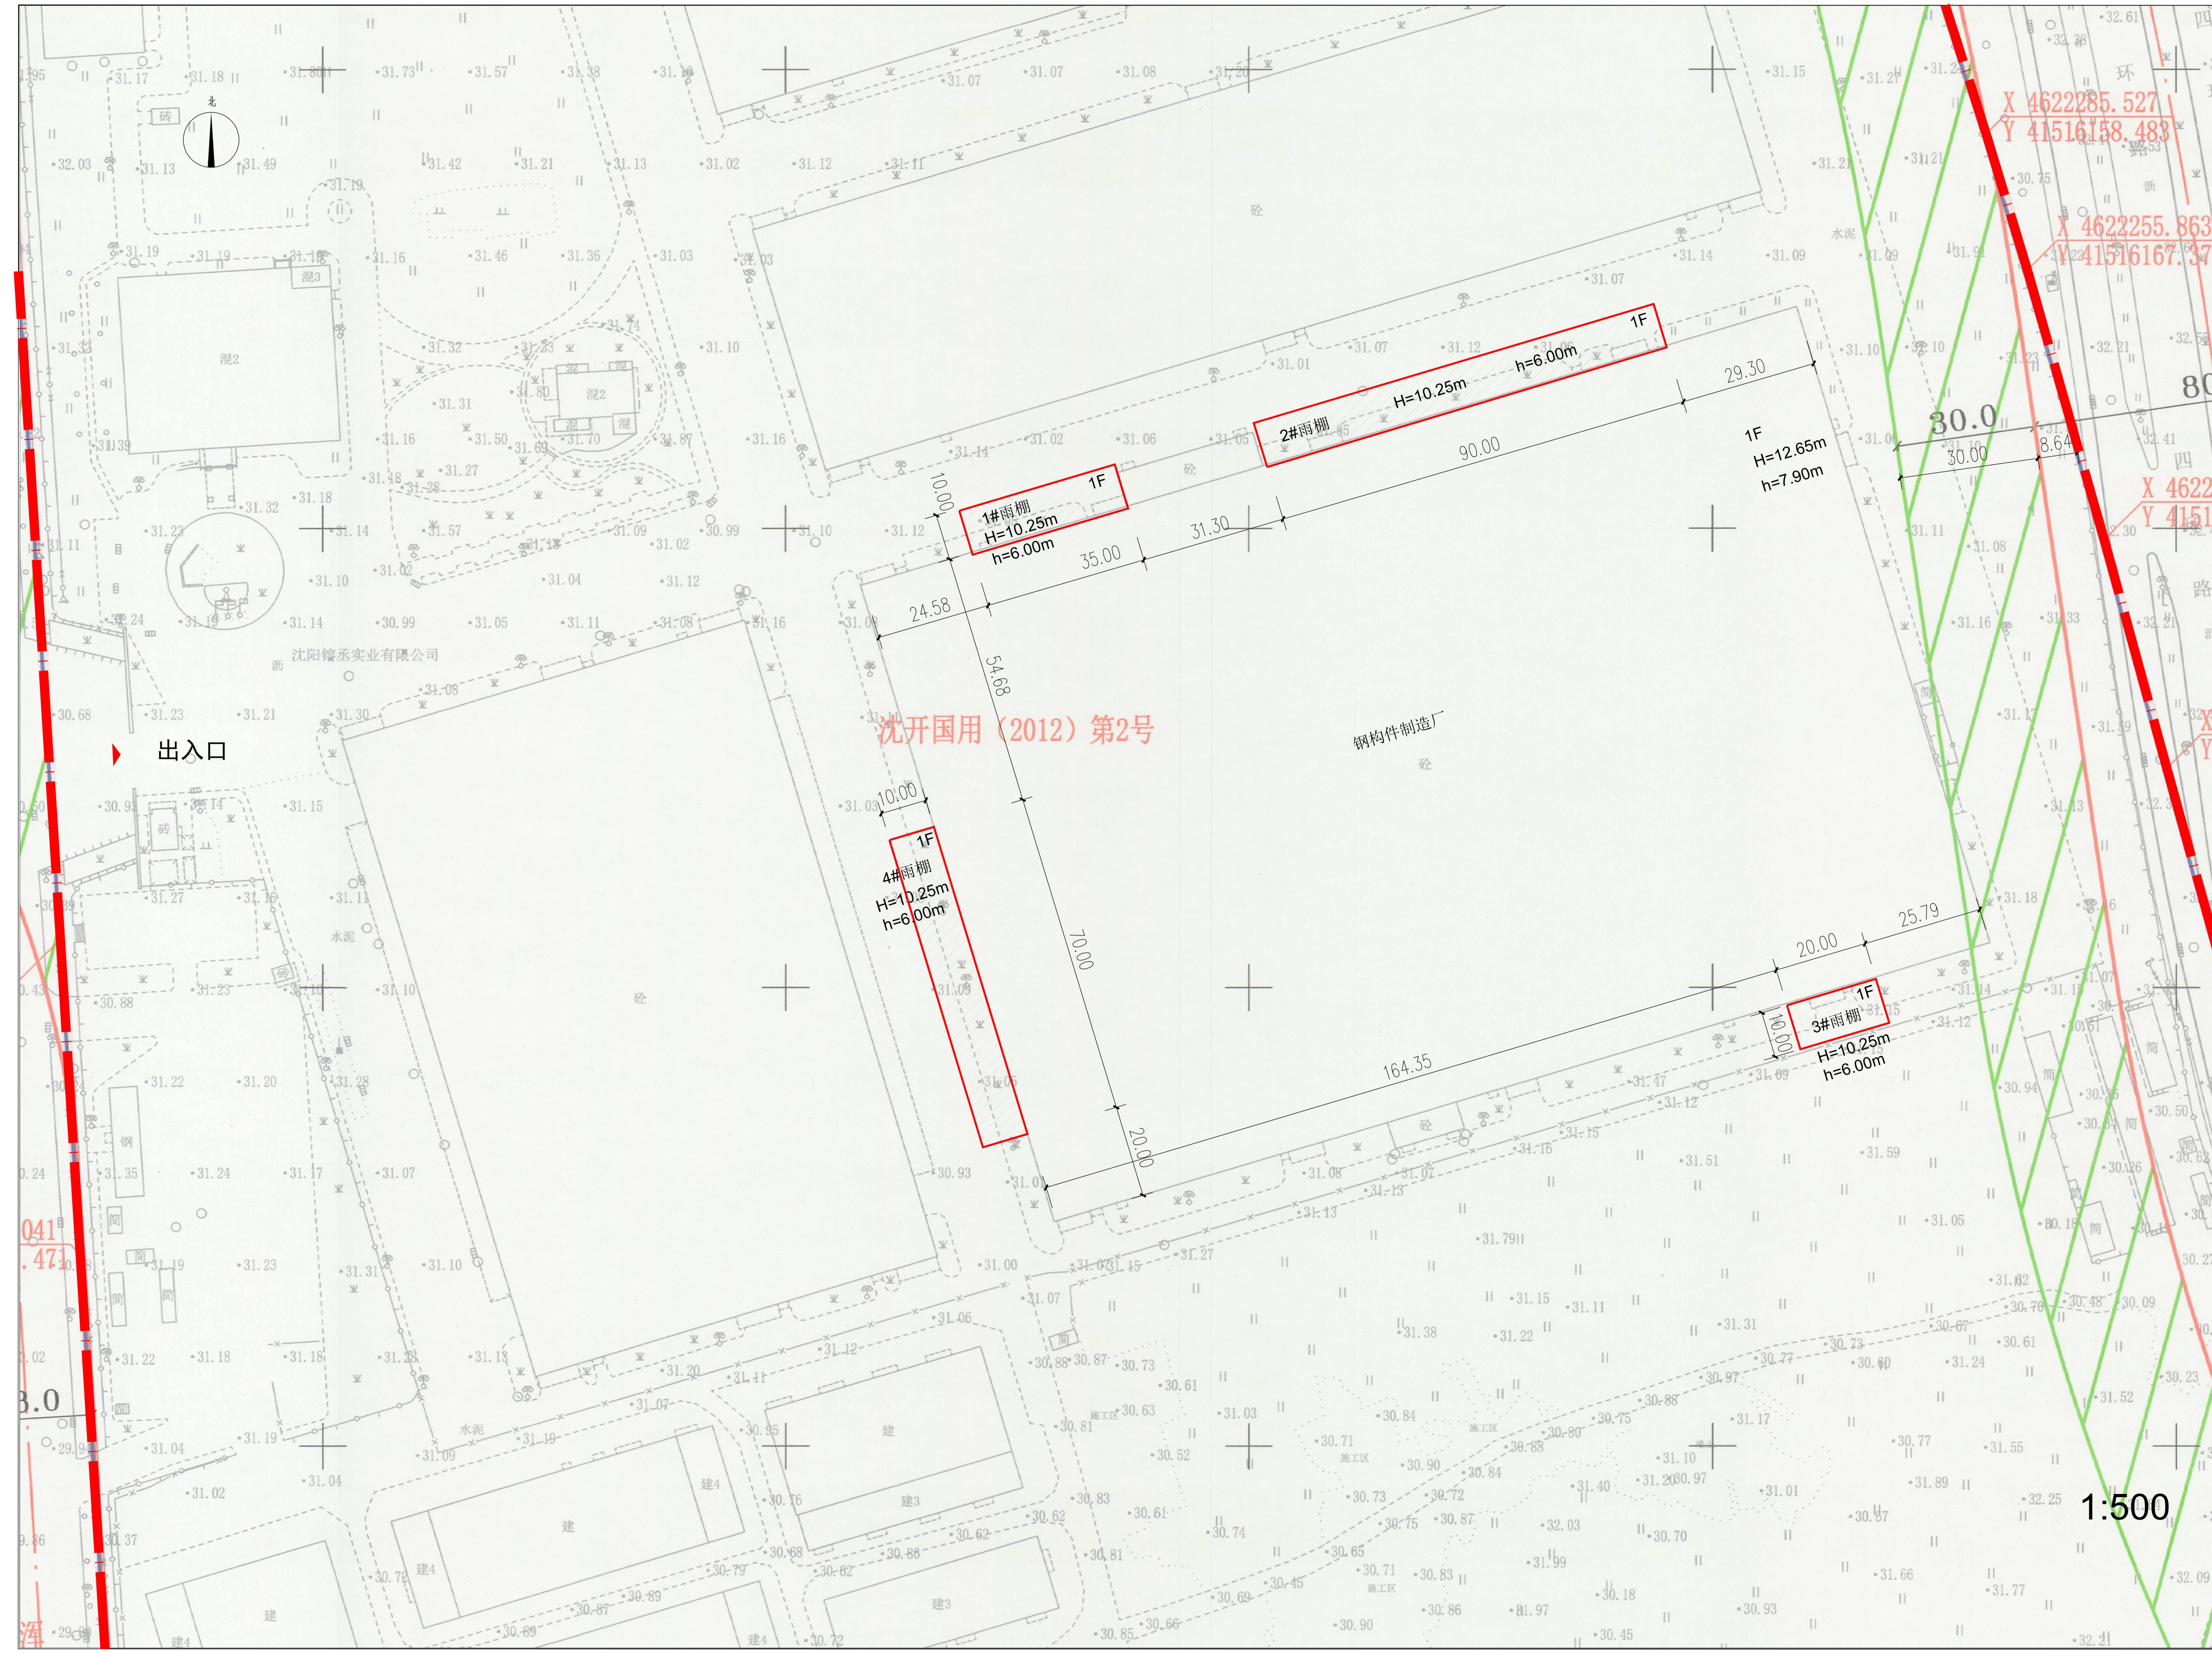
出入口

沈开国用（2012）第2号

钢构件制造厂

沈阳锦丞实业有限公司

1#雨棚
1F
H=10.25m
h=6.00m

2#雨棚
H=10.25m
h=6.00m
1F

3#雨棚
1F
H=10.25m
h=6.00m

4#雨棚
1F
H=10.25m
h=6.00m

1F
H=12.65m
h=7.90m

10.00
35.00
31.30
90.00
29.30
24.58
54.68
10.00
70.00
20.00
164.35
20.00
25.79
10.00
30.0
30.00
8.64

X 4622285.527
Y 41516158.483
X 4622255.863
Y 41516167.37

混2
混3
砖
砼
水泥

1:500